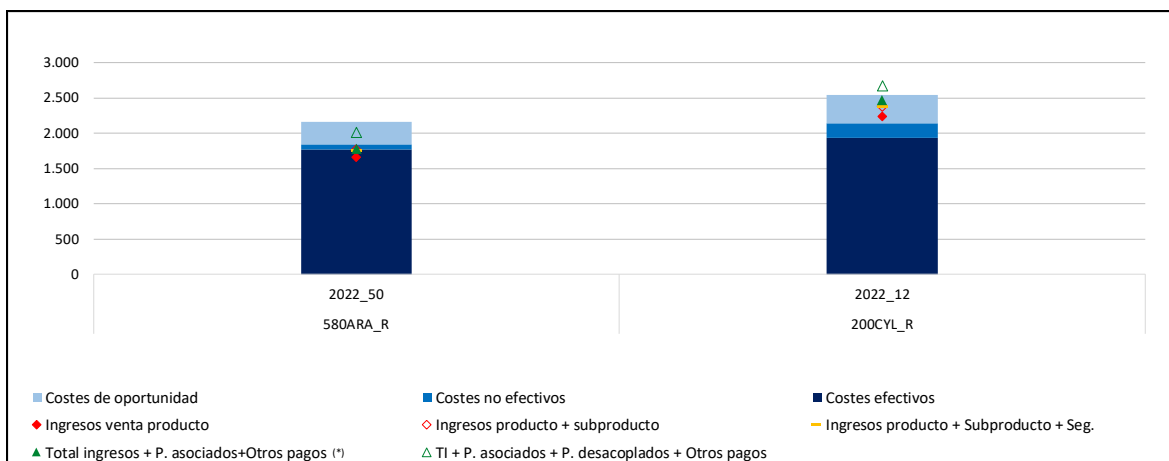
3.000
2.500
2.000
1.500
1.000
500
0

2022_50
580ARA_R

2022_12
200CYL_R

Costes de oportunidad
Costes no efectivos
Costes efectivos
Ingresos venta producto
Ingresos producto + subproducto
Ingresos producto + Subproducto + Seg.
Total ingresos + P. asociados+Otros pagos (*)
TI + P. asociados + P. desacoplados + Otros pagos